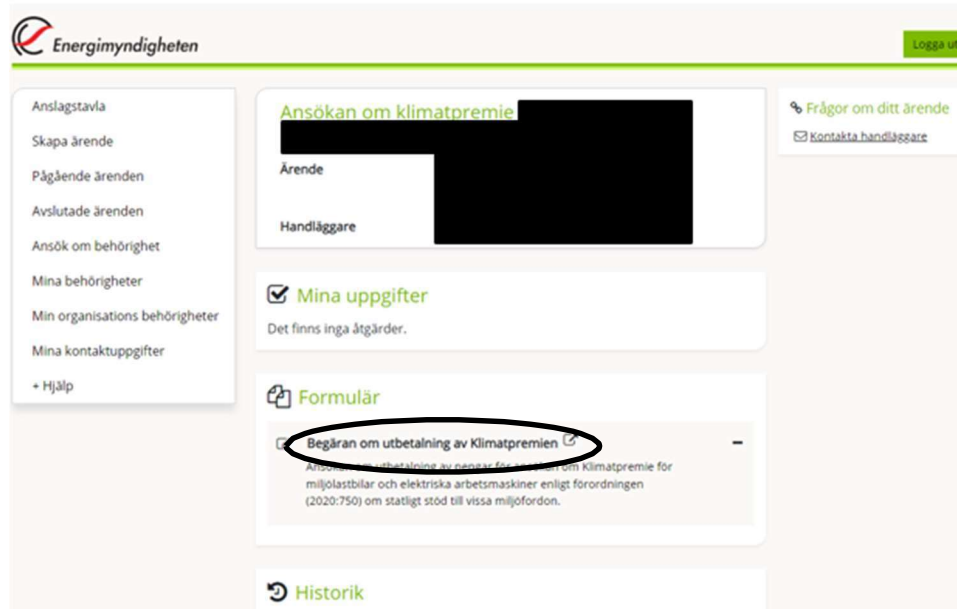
Energimyndigheten

Logga ut

Anslagstavla
Skapa ärende
Pågående ärenden
Avslutade ärenden
Ansök om behörighet
Mina behörigheter
Min organisations behörigheter
Mina kontaktuppgifter
+ Hjälp

Ansökan om klimatpremie

Ärende

Handläggare

Mina uppgifter

Det finns inga åtgärder.

Formulär

Begäran om utbetalning av Klimatpremien

Ansökan om utbetalning av pengar för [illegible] om Klimatpremie för miljölastbilar och elektriska arbetsmaskiner enligt förordningen (2020:750) om statligt stöd till vissa miljöfordon.

Historik

Frågor om ditt ärende

Kontakta handläggare